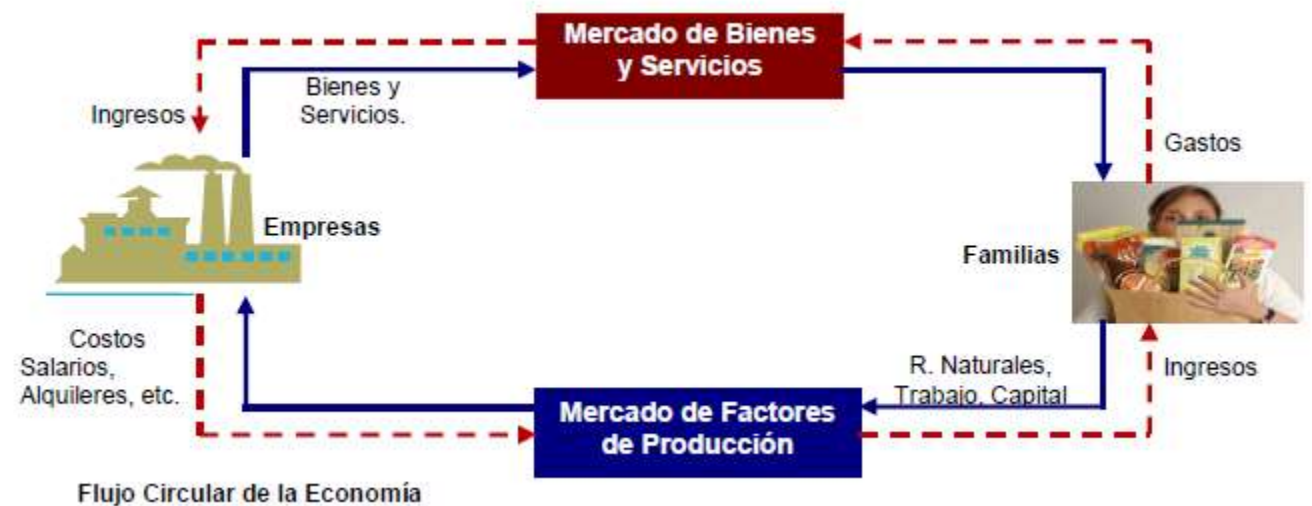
Mercado de Bienes y Servicios

Ingresos

Bienes y Servicios.

Gastos

Empresas

Familias

Costos Salarios, Alquileres, etc.

R. Naturales, Trabajo, Capital

Ingresos

Mercado de Factores de Producción

Flujo Circular de la Economía